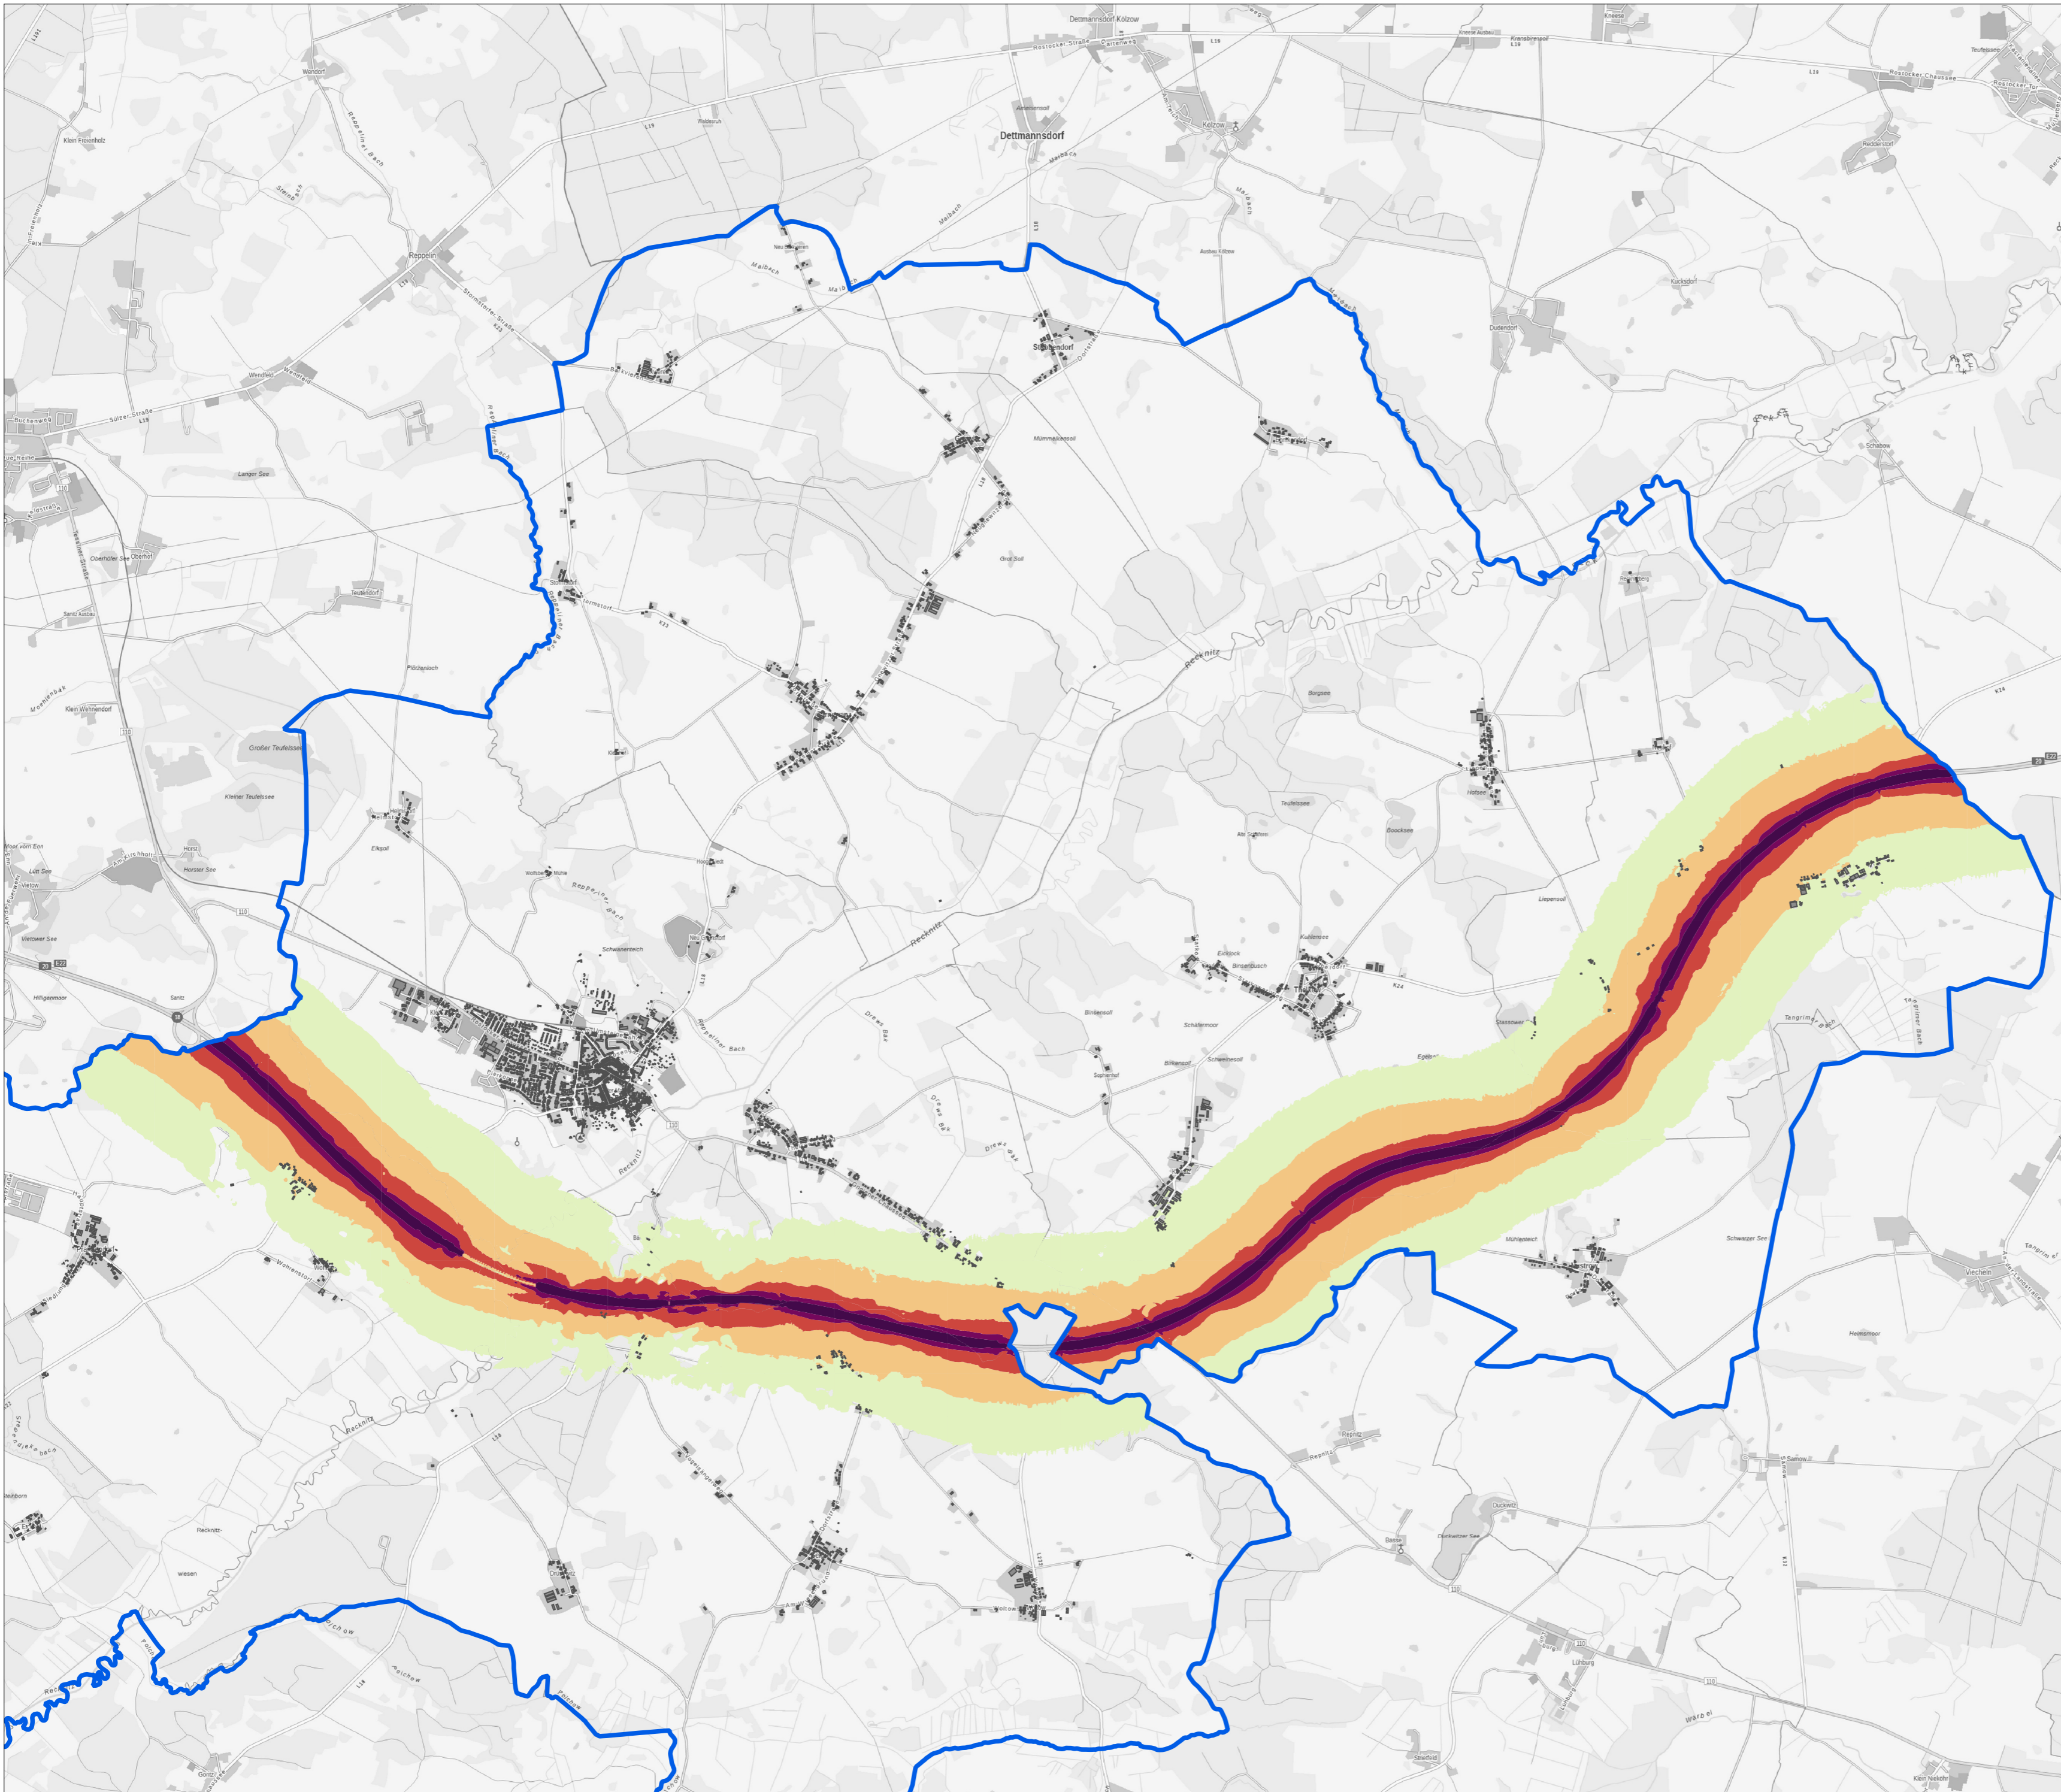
Dettmannsdorf Kölzow
Dettmannsdorf
Kölzow
Wendorf
Klein Freienholz
Repeliner Bach
Reppelin
Neu Wendorf
Langer See
Teutendorf
Klein Wehnendorf
Großer Teufelssee
Kleiner Teufelssee
Eikpoll
Horster See
Vietower See
Hilligenmoor
Sanitz
Schwanenteich
Recknitz
Stubbendorf
Mümmelkensoll
Groß Soll
Borgsee
Teufelssee
Boocksee
Liepensoll
Kuhlensee
Binsensoll
Schäfermoor
Tangrimer Bach
Mühlenteich
Schwarzer See
Vietow
Heinsmoor
Reppelin
Samow
Duckwitz
Dudendorf
Kucksdorf
Schabow
Lühburg
Recknitz
wiesen
Gnitz
Klein Nieköhr
Warbel
Rostocker Chaussee
Teutelssee